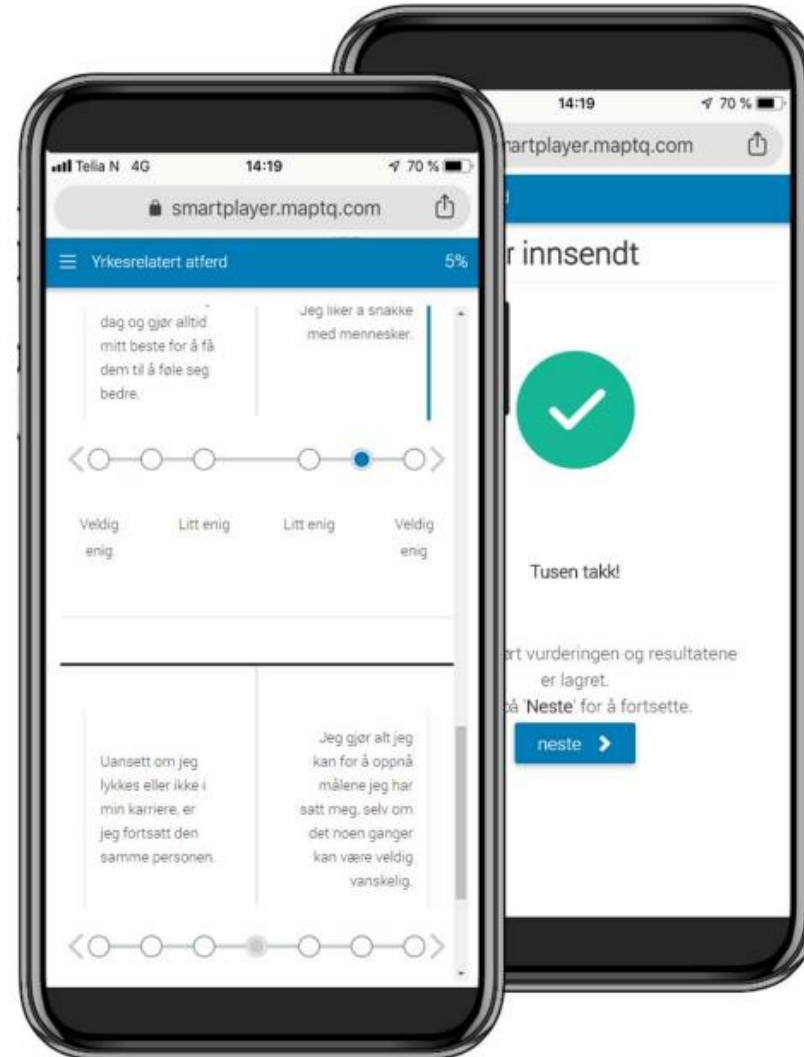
Telia N 4G
14:19
70 %
smartplayer.maptq.com
Yrkesrelatert atferd
5%

dag og gjør alltid mitt beste for å få dem til å føle seg bedre.

Jeg liker å snakke med mennesker.

Veldig enig
Litt enig
Litt enig
Veldig enig

Uansett om jeg lykkes eller ikke i min karriere, er jeg fortsatt den samme personen.

Jeg gjør alt jeg kan for å oppnå målene jeg har satt meg, selv om det noen ganger kan være veldig vanskelig.

14:19
70 %
artplayer.maptq.com
r innsendt

Tusen takk!

rt vurderingen og resultatene er lagret.
å 'Neste' for å fortsette.
neste